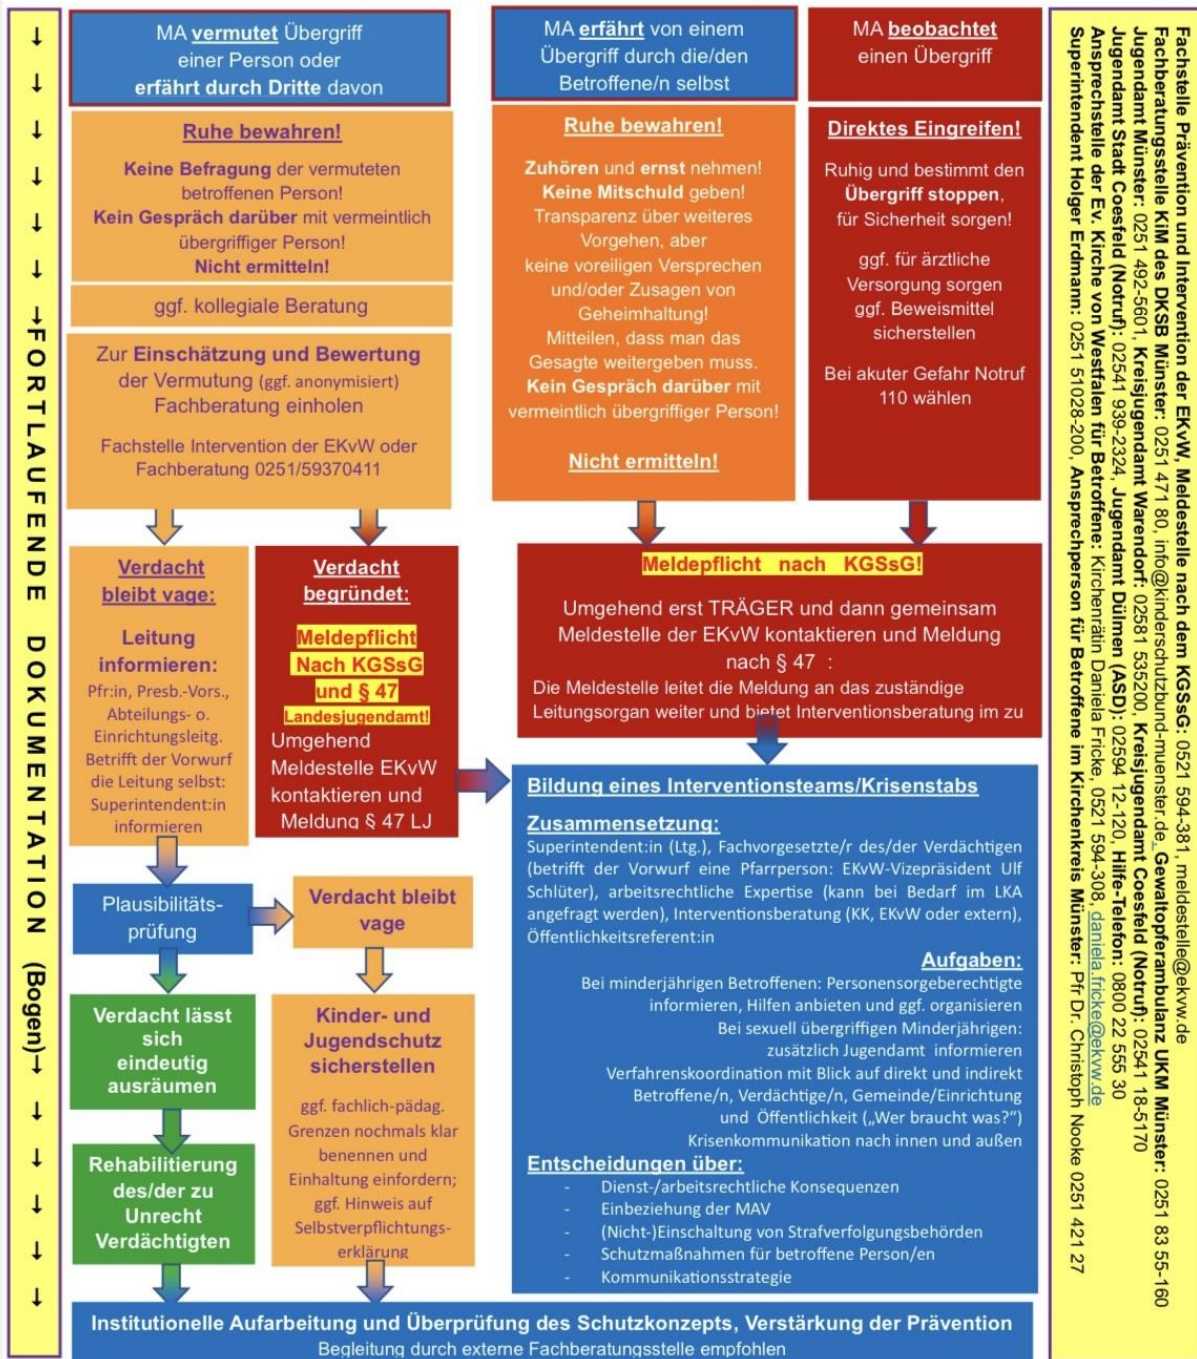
↓ ↓ ↓ ↓ ↓ ↓ →FORTLAUFENDE DOKUMENTATION (Bogen)→ ↓ ↓ ↓ ↓ ↓

MA **vermutet** Übergriff einer Person oder **erfährt durch Dritte** davon

**Ruhe bewahren!**

**Keine Befragung** der vermuteten betroffenen Person!
**Kein Gespräch darüber** mit vermeintlich übergriffiger Person!
**Nicht ermitteln!**

ggf. kollegiale Beratung

Zur **Einschätzung und Bewertung** der Vermutung (ggf. anonymisiert) Fachberatung einholen

Fachstelle Intervention der EKvW oder Fachberatung 0251/59370411

MA **erfährt** von einem Übergriff durch die/den Betroffene/n selbst

**Ruhe bewahren!**

**Zuhören** und **ernst** nehmen!
**Keine Mitschuld** geben!
Transparenz über weiteres Vorgehen, aber keine voreiligen Versprechen und/oder Zusagen von Geheimhaltung!
Mitteilen, dass man das Gesagte weitergeben muss.
**Kein Gespräch darüber** mit vermeintlich übergriffiger Person!

**Nicht ermitteln!**

MA **beobachtet** einen Übergriff

**Direktes Eingreifen!**

Ruhig und bestimmt den **Übergriff stoppen**, für Sicherheit sorgen!

ggf. für ärztliche Versorgung sorgen
ggf. Beweismittel sicherstellen

Bei akuter Gefahr Notruf 110 wählen

**Verdacht bleibt vage:**

**Leitung informieren:**
Pfr:in, Presb.-Vors., Abteilungs- o. Einrichtungsleitg.
Betrifft der Vorwurf die Leitung selbst: Superintendent:in informieren

**Verdacht begründet:**

**Meldepflicht Nach KGSsG und § 47 Landesjugendamt!**
Umgehend Meldestelle EKvW kontaktieren und Meldung § 47 LJ

**Meldepflicht nach KGSsG!**

Umgehend erst TRÄGER und dann gemeinsam Meldestelle der EKvW kontaktieren und Meldung nach § 47 :
Die Meldestelle leitet die Meldung an das zuständige Leitungsorgan weiter und bietet Interventionsberatung im zu

Plausibilitätsprüfung

Verdacht bleibt vage

**Verdacht lässt sich eindeutig ausräumen**

**Kinder- und Jugendschutz sicherstellen**

ggf. fachlich-pädag. Grenzen nochmals klar benennen und Einhaltung einfordern; ggf. Hinweis auf Selbstverpflichtungserklärung

**Rehabilitierung des/der zu Unrecht Verdächtigten**

**Bildung eines Interventionsteams/Krisenstabs**

**Zusammensetzung:**
Superintendent:in (Ltg.), Fachvorgesetzte/r des/der Verdächtigen (betrifft der Vorwurf eine Pfarrperson: EKvW-Vizepräsident Ulf Schlüter), arbeitsrechtliche Expertise (kann bei Bedarf im LKA angefragt werden), Interventionsberatung (KK, EKvW oder extern), Öffentlichkeitsreferent:in

**Aufgaben:**
Bei minderjährigen Betroffenen: Personensorgeberechtigte informieren, Hilfen anbieten und ggf. organisieren
Bei sexuell übergriffigen Minderjährigen: zusätzlich Jugendamt informieren
Verfahrenskoordination mit Blick auf direkt und indirekt Betroffene/n, Verdächtige/n, Gemeinde/Einrichtung und Öffentlichkeit („Wer braucht was?")
Krisenkommunikation nach innen und außen

**Entscheidungen über:**
- Dienst-/arbeitsrechtliche Konsequenzen
- Einbeziehung der MAV
- (Nicht-)Einschaltung von Strafverfolgungsbehörden
- Schutzmaßnahmen für betroffene Person/en
- Kommunikationsstrategie

**Institutionelle Aufarbeitung und Überprüfung des Schutzkonzepts, Verstärkung der Prävention**
Begleitung durch externe Fachberatungsstelle empfohlen

**Fachstelle Prävention und Intervention der EKvW, Meldestelle nach dem KGSsG:** 0521 594-381, meldestelle@ekvw.de
**Fachberatungsstelle KiM des DKSB Münster:** 0251 471 80, info@kinderschutzbund-muenster.de, **Gewaltopferambulanz UKM Münster:** 0251 83 55-160
**Jugendamt Münster:** 0251 492-5601, **Kreisjugendamt Warendorf:** 02581 535200, **Kreisjugendamt Coesfeld (Notruf):** 02541 18-5170
**Jugendamt Stadt Coesfeld (Notruf):** 02541 939-2324, **Jugendamt Dülmen (ASD):** 02594 12-120, **Hilfe-Telefon:** 0800 22 555 30
**Ansprechstelle der Ev. Kirche von Westfalen für Betroffene:** Kirchenrätin Daniela Fricke, 0521 594-308, daniela.fricke@ekvw.de
**Superintendent Holger Erdmann:** 0251 51028-200, **Ansprechperson für Betroffene im Kirchenkreis Münster:** Pfr Dr. Christoph Nooke 0251 421 27